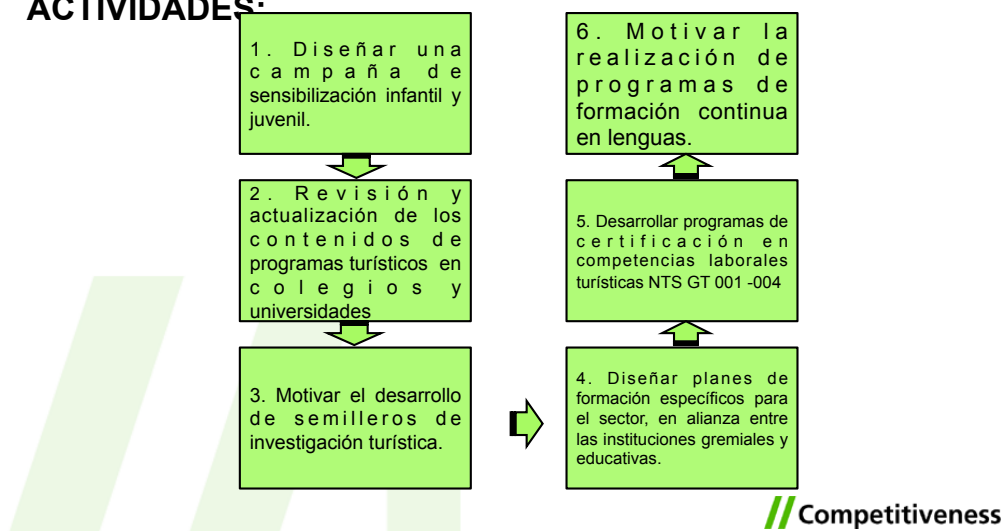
ACTIVIDADES:

1. Diseñar una campaña de sensibilización infantil y juvenil.

2. Revisión y actualización de los contenidos de programas turísticos en colegios y universidades

3. Motivar el desarrollo de semilleros de investigación turística.

4. Diseñar planes de formación específicos para el sector, en alianza entre las instituciones gremiales y educativas.

5. Desarrollar programas de certificación en competencias laborales turísticas NTS GT 001 -004

6. Motivar la realización de programas de formación continua en lenguas.

Competitiveness